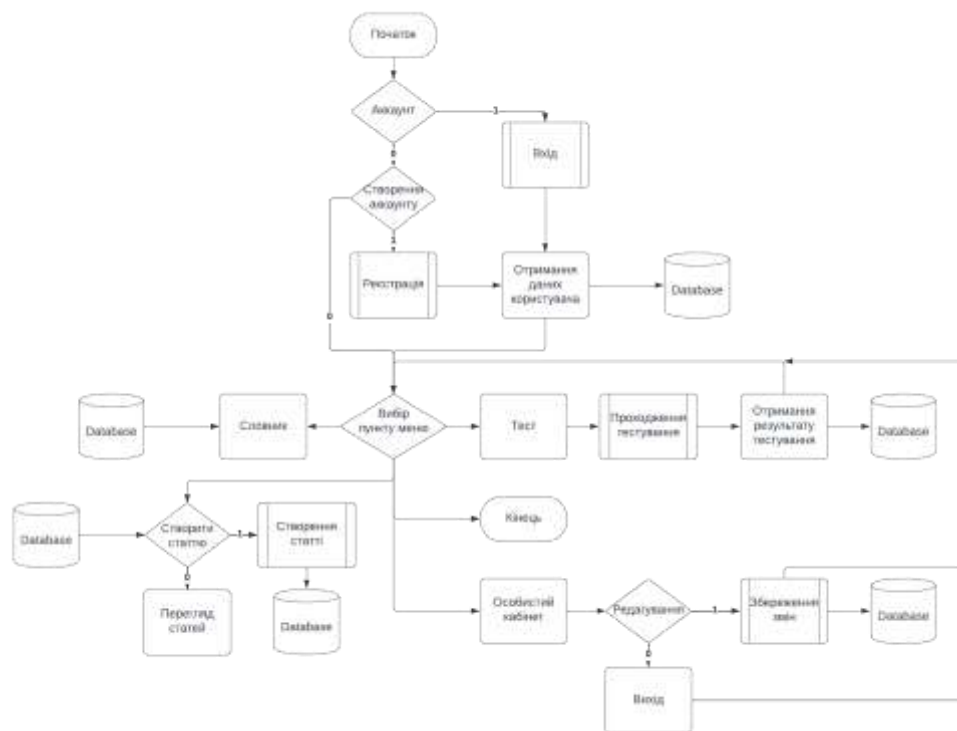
Початок

Акаунт

1

0

Вхід

Створення акаунту

1

Реєстрація

Отримання даних користувача

Database

0

Database

Словник

Вибір пункту меню

Тест

Проходження тестування

Отримання результату тестування

Database

Database

Створити статтю

1

Створення статті

Кінець

0

Перегляд статей

Database

Особистий кабінет

Редагування

1

Збереження змін

Database

0

Вихід